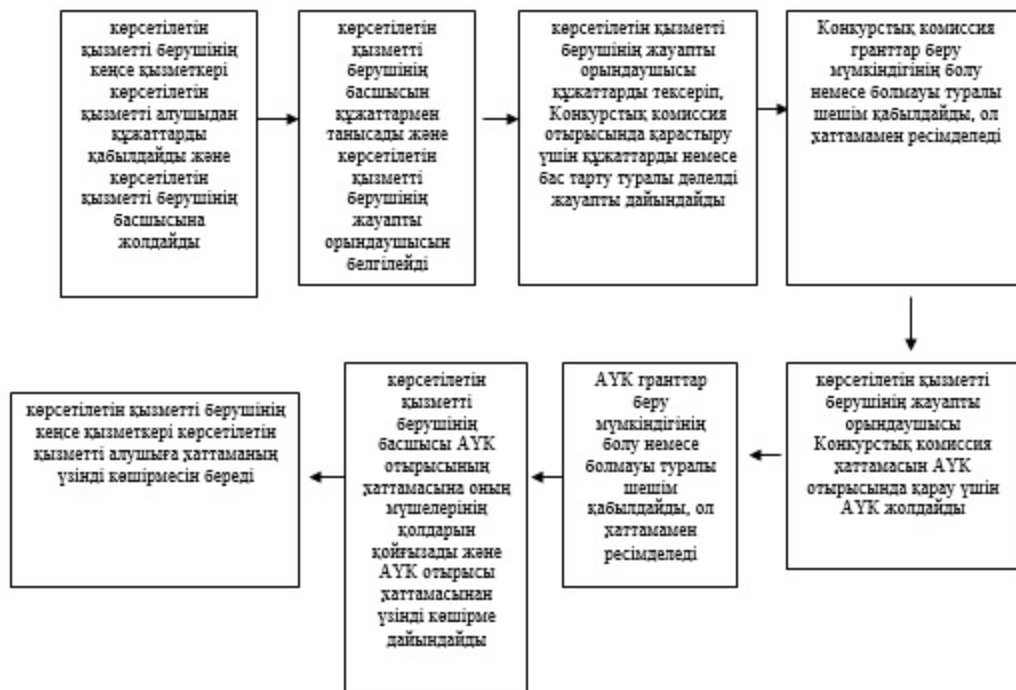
көрсетілетін қызметті берушінің кеңсе қызметкері көрсетілетін қызметті алушыдан құжаттарды қабылдайды және көрсетілетін қызметті берушінің басшысына жолдайды

көрсетілетін қызметті берушінің басшысы құжаттармен танысады және көрсетілетін қызметті берушінің жауапты орындаушысын белгілейді

көрсетілетін қызметті берушінің жауапты орындаушысы құжаттарды тексеріп, Конкурстық комиссия отырысында қарастыру үшін құжаттарды немесе бас тарту туралы дәлелді жауапты дайындайды

Конкурстық комиссия гранттар беру мүмкіндігінің болу немесе болмауы туралы шешім қабылдайды, ол хаттамамен ресімделеді

көрсетілетін қызметті берушінің жауапты орындаушысы Конкурстық комиссия хаттамасын АҮК отырысында қарау үшін АҮК жолдайды

АҮК гранттар беру мүмкіндігінің болу немесе болмауы туралы шешім қабылдайды, ол хаттамамен ресімделеді

көрсетілетін қызметті берушінің басшысы АҮК отырысының хаттамасына оның мүшелерінің қолдарын қойғызады және АҮК отырысы хаттамасынан үзінді көшірме дайындайды

көрсетілетін қызметті берушінің кеңсе қызметкері көрсетілетін қызметті алушыға хаттаманың үзінді көшірмесін береді